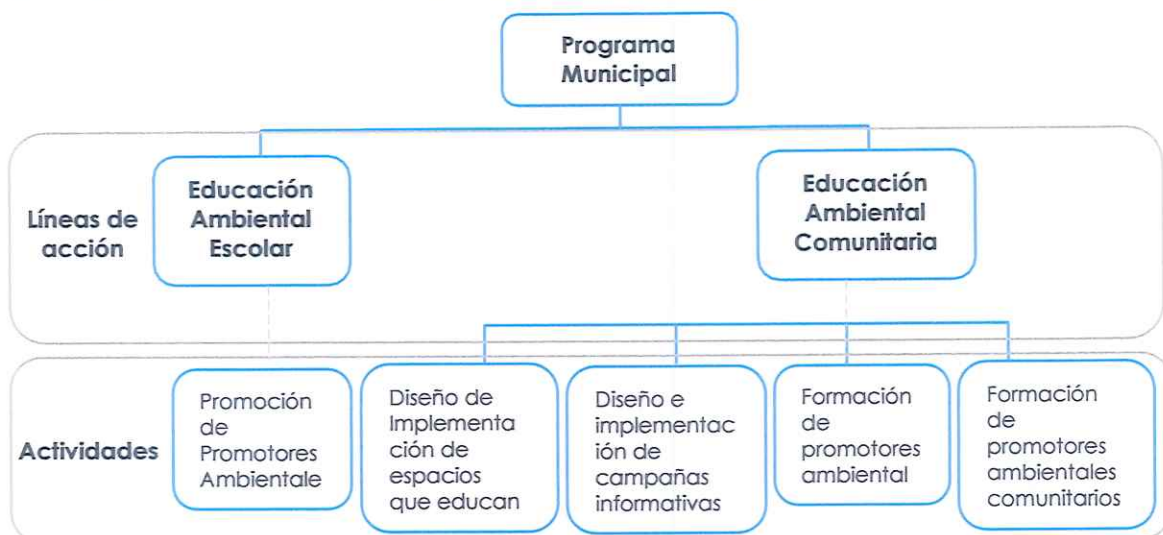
Programa Municipal

Líneas de acción

Educación Ambiental Escolar

Educación Ambiental Comunitaria

Actividades

Promoción de Promotores Ambientale

Diseño de Implementación de espacios que educan

Diseño e implementación de campañas informativas

Formación de promotores ambiental

Formación de promotores ambientales comunitarios